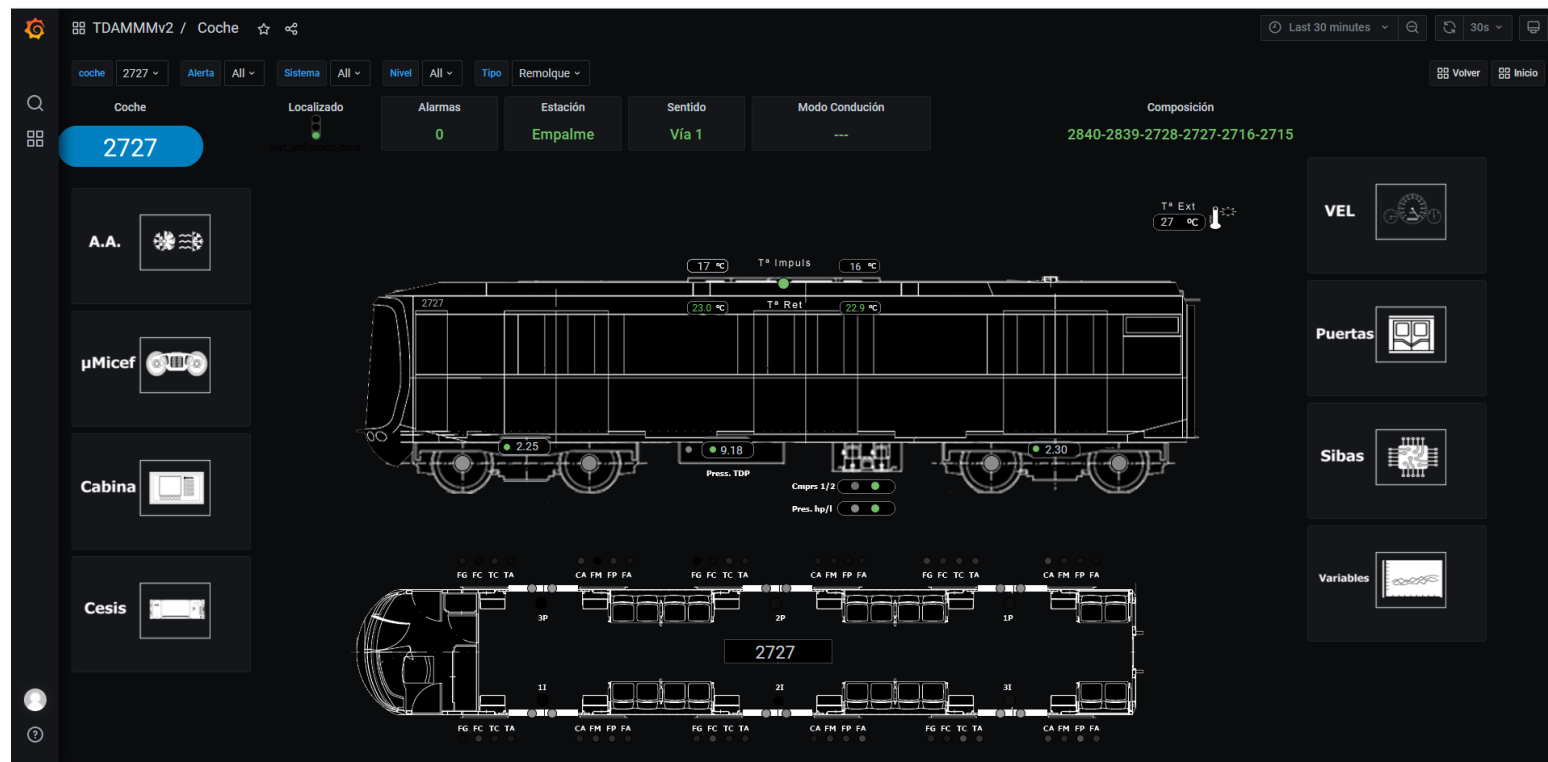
TDAMMMv2 / Coche

Last 30 minutes

30s

coche 2727 Alerta All Sistema All Nivel All Tipo Remolque

Volver Inicio

Coche
2727

Localizado

Alarmas
0

Estación
Empalme

Sentido
Vía 1

Modo Condución
---

Composición
2840-2839-2728-2727-2716-2715

A.A.

µMicef

Cabina

Cesis

Tª Ext
27 ºC

Tª Impuls
17 ºC
16 ºC

2727
Tª Ret
23.0 ºC
22.9 ºC

2.25
9.18
2.30
Press. TDP
Cmprs 1/2
Pres. hp/l

VEL

Puertas

Sibas

Variables

FG FC TC TA CA FM FP FA FG FC TC TA CA FM FP FA FG FC TC TA CA FM FP FA

3P 2P 1P

2727

1I 2I 3I

FG FC TC TA CA FM FP FA FG FC TC TA CA FM FP FA FG FC TC TA CA FM FP FA